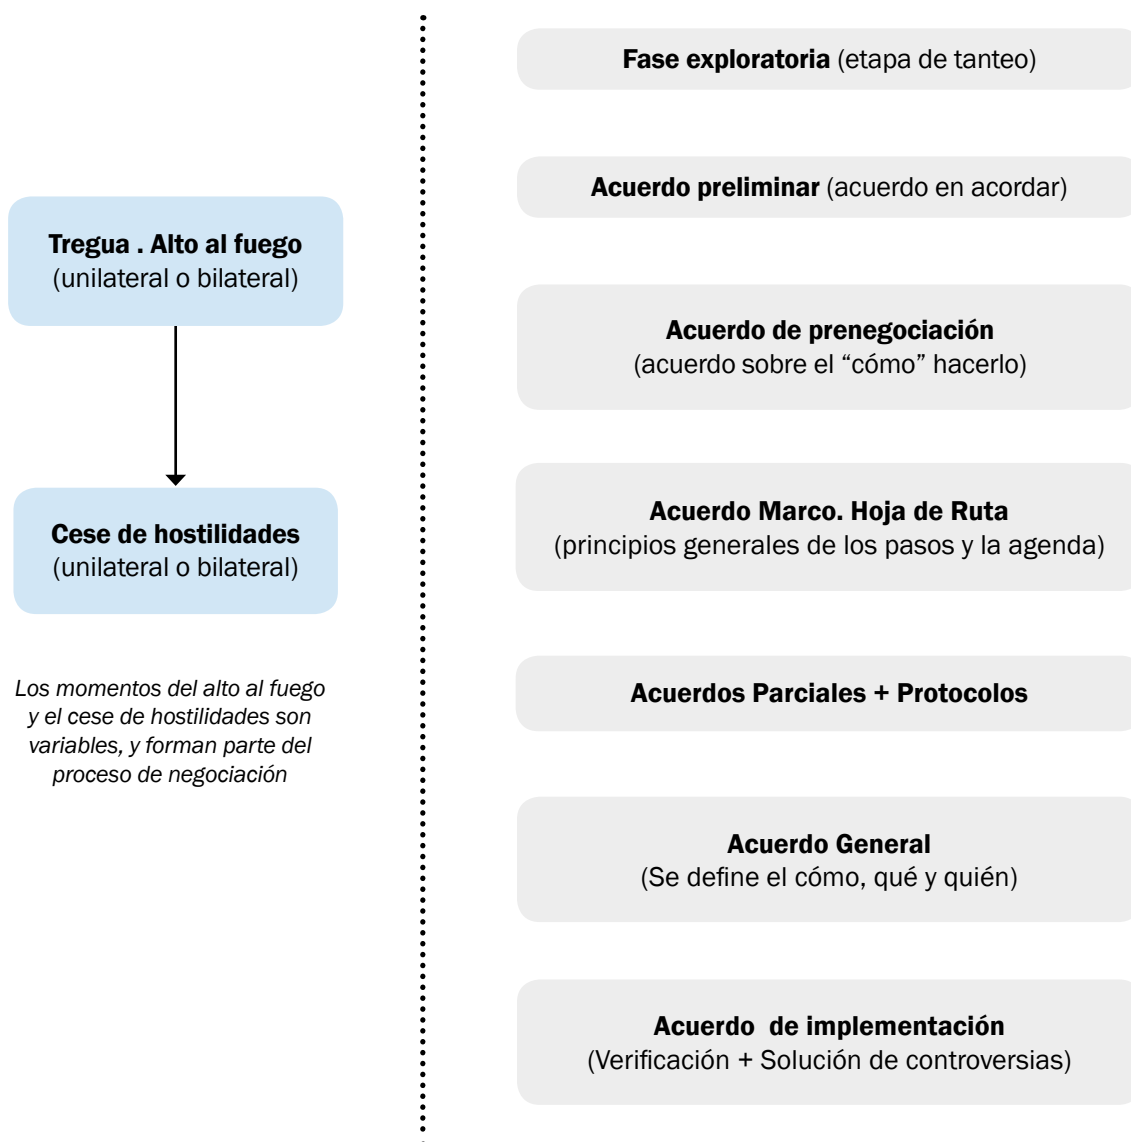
Tregua . Alto al fuego
(unilateral o bilateral)

Cese de hostilidades
(unilateral o bilateral)

Los momentos del alto al fuego y el cese de hostilidades son variables, y forman parte del proceso de negociación

Fase exploratoria (etapa de tanteo)

Acuerdo preliminar (acuerdo en acordar)

Acuerdo de prenegociación
(acuerdo sobre el "cómo" hacerlo)

Acuerdo Marco. Hoja de Ruta
(principios generales de los pasos y la agenda)

Acuerdos Parciales + Protocolos

Acuerdo General
(Se define el cómo, qué y quién)

Acuerdo de implementación
(Verificación + Solución de controversias)